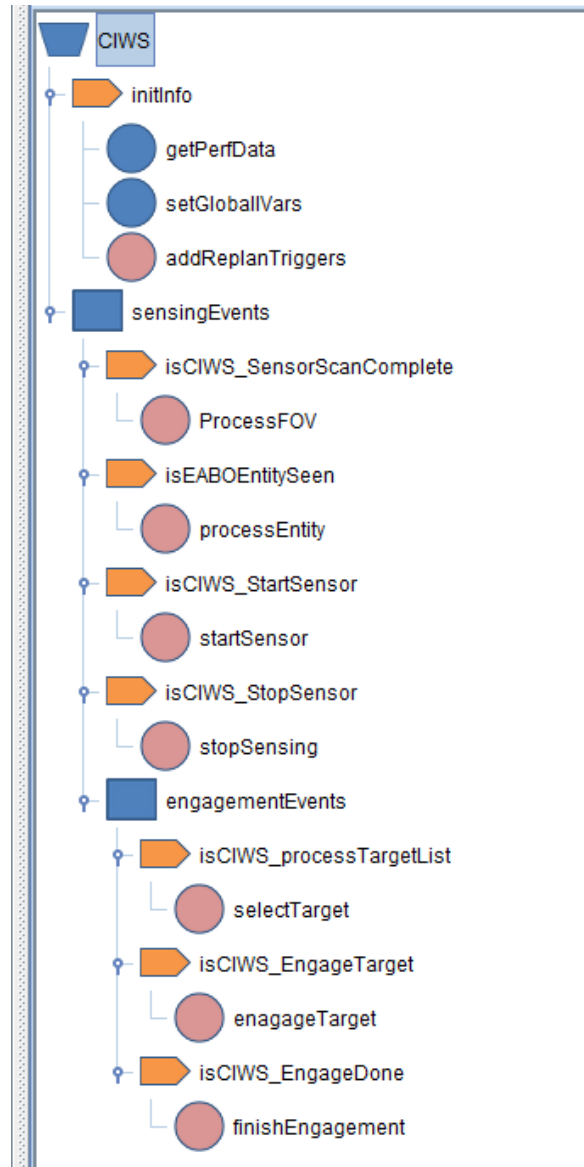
CIWS

initInfo

getPerfData

setGlobalIVars

addReplanTriggers

sensingEvents

isCIWS_SensorScanComplete

ProcessFOV

isEABOEntitySeen

processEntity

isCIWS_StartSensor

startSensor

isCIWS_StopSensor

stopSensing

engagementEvents

isCIWS_processTargetList

selectTarget

isCIWS_EngageTarget

enagageTarget

isCIWS_EngageDone

finishEngagement